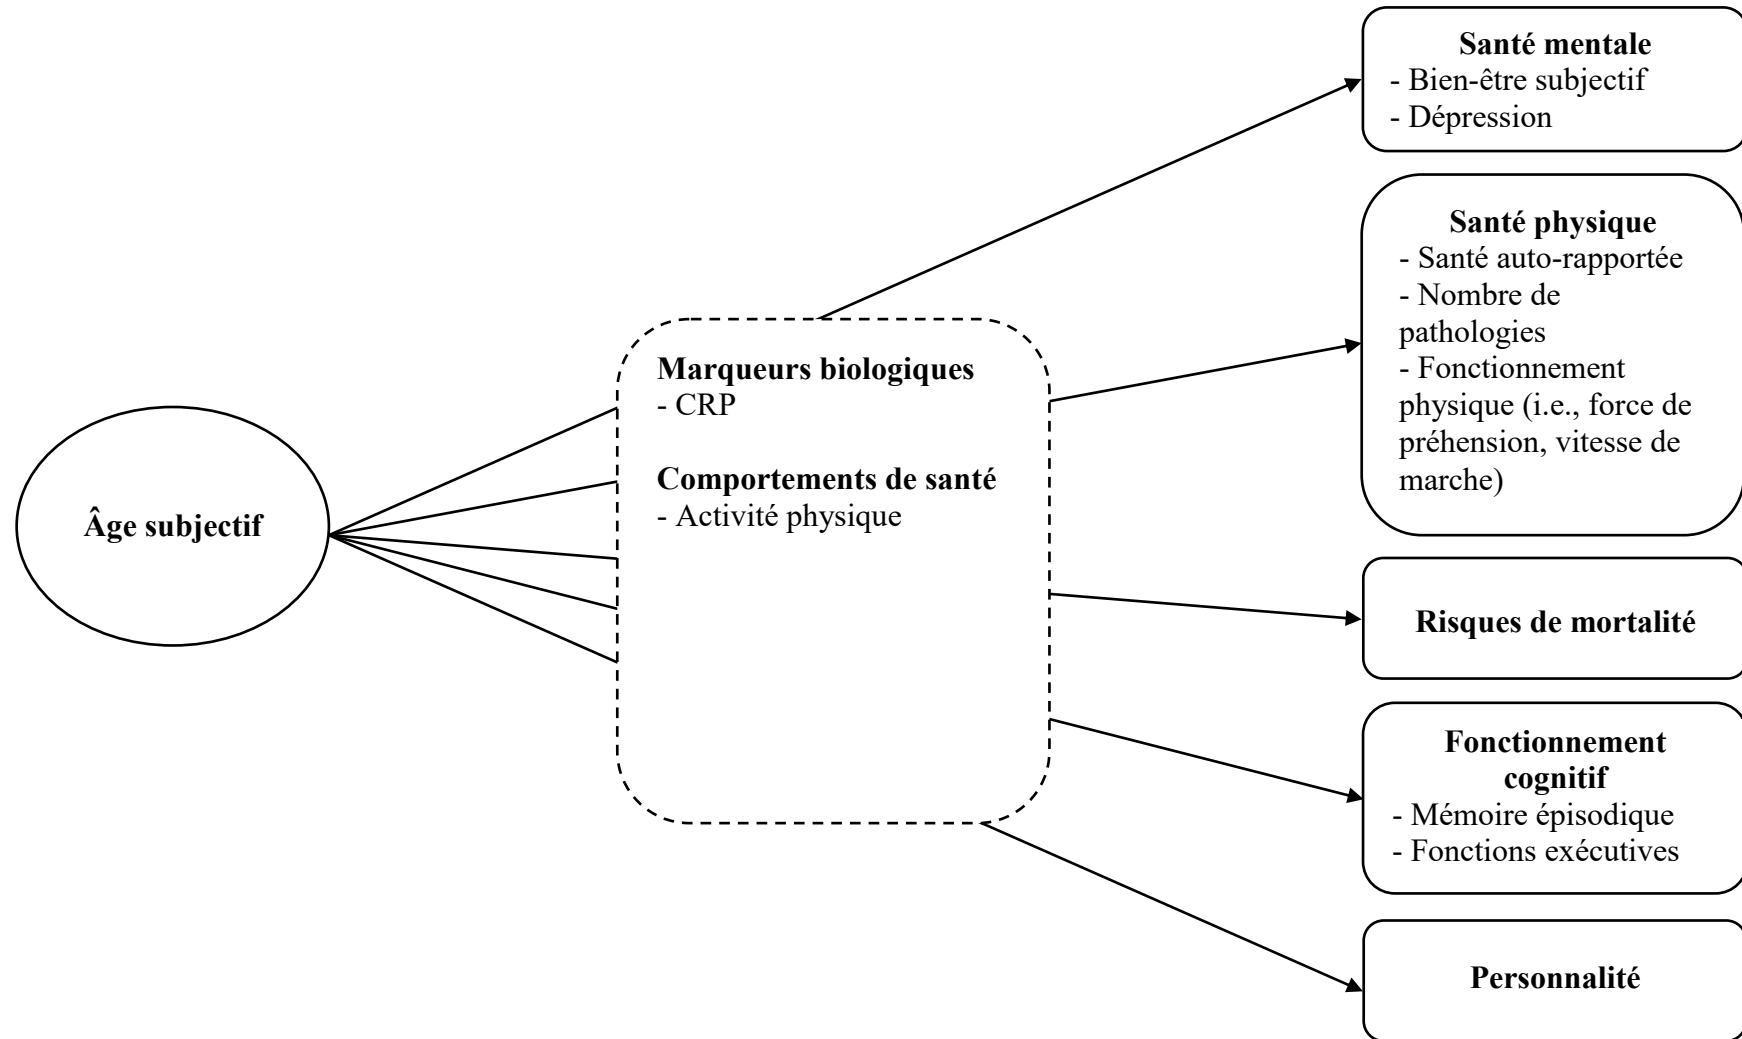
Âge subjectif

Marqueurs biologiques
- CRP

Comportements de santé
- Activité physique

Santé mentale
- Bien-être subjectif
- Dépression

Santé physique
- Santé auto-rapportée
- Nombre de pathologies
- Fonctionnement physique (i.e., force de préhension, vitesse de marche)

Risques de mortalité

Fonctionnement cognitif
- Mémoire épisodique
- Fonctions exécutives

Personnalité